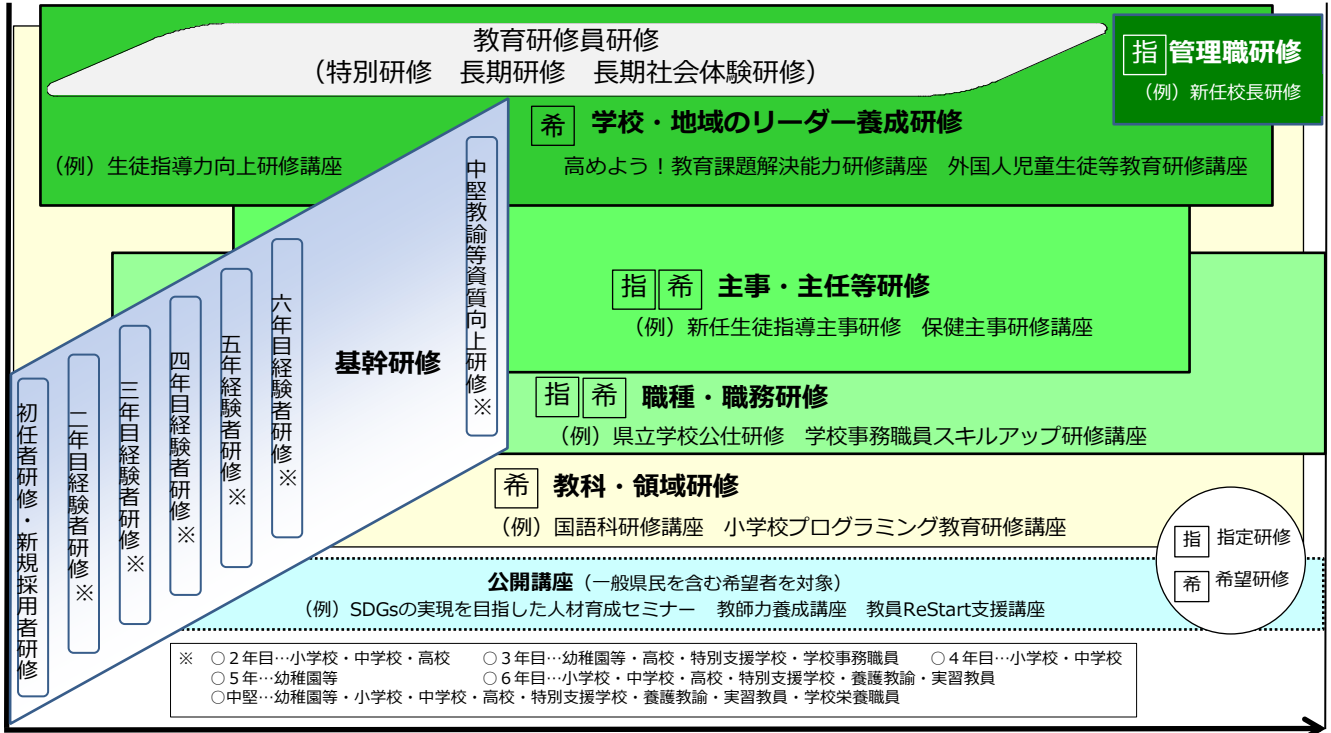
教育研修員研修
（特別研修　長期研修　長期社会体験研修）

指 管理職研修
（例）新任校長研修

希 学校・地域のリーダー養成研修

（例）生徒指導力向上研修講座

高めよう！教育課題解決能力研修講座　外国人児童生徒等教育研修講座

中堅教諭等資質向上研修※

指 希 主事・主任等研修
（例）新任生徒指導主事研修　保健主事研修講座

基幹研修

六年目経験者研修※

五年目経験者研修※

四年目経験者研修※

三年目経験者研修※

二年目経験者研修※

初任者研修・新規採用者研修

指 希 職種・職務研修
（例）県立学校公仕研修　学校事務職員スキルアップ研修講座

希 教科・領域研修
（例）国語科研修講座　小学校プログラミング教育研修講座

指 指定研修
希 希望研修

公開講座（一般県民を含む希望者を対象）
（例）SDGsの実現を目指した人材育成セミナー　教師力養成講座　教員ReStart支援講座

※　○２年目…小学校・中学校・高校　○３年目…幼稚園等・高校・特別支援学校・学校事務職員　○４年目…小学校・中学校
○５年…幼稚園等　○６年目…小学校・中学校・高校・特別支援学校・養護教諭・実習教員
○中堅…幼稚園等・小学校・中学校・高校・特別支援学校・養護教諭・実習教員・学校栄養職員